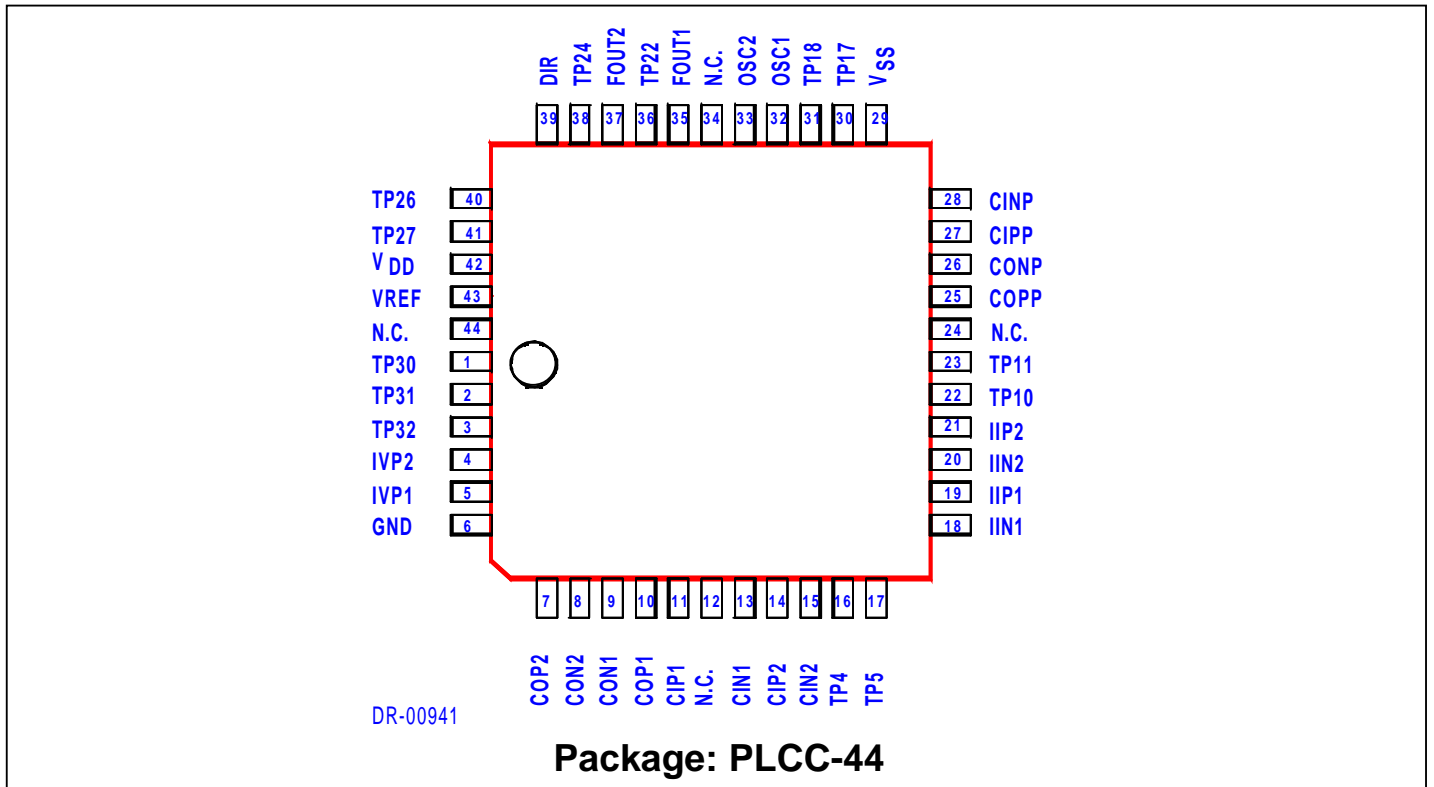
DIR TP24 FOUT2 TP22 FOUT1 N.C. OSC2 OSC1 TP18 TP17 $V_{SS}$

39 38 37 36 35 34 33 32 31 30 29

TP26 40
TP27 41
$V_{DD}$ 42
VREF 43
N.C. 44
TP30 1
TP31 2
TP32 3
IVP2 4
IVP1 5
GND 6

28 CINP
27 CIPP
26 CONP
25 COPP
24 N.C.
23 TP11
22 TP10
21 IIP2
20 IIN2
19 IIP1
18 IIN1

7 8 9 10 11 12 13 14 15 16 17

COP2 CON2 CON1 COP1 CIP1 N.C. CIN1 CIP2 CIN2 TP4 TP5

DR-00941

Package: PLCC-44